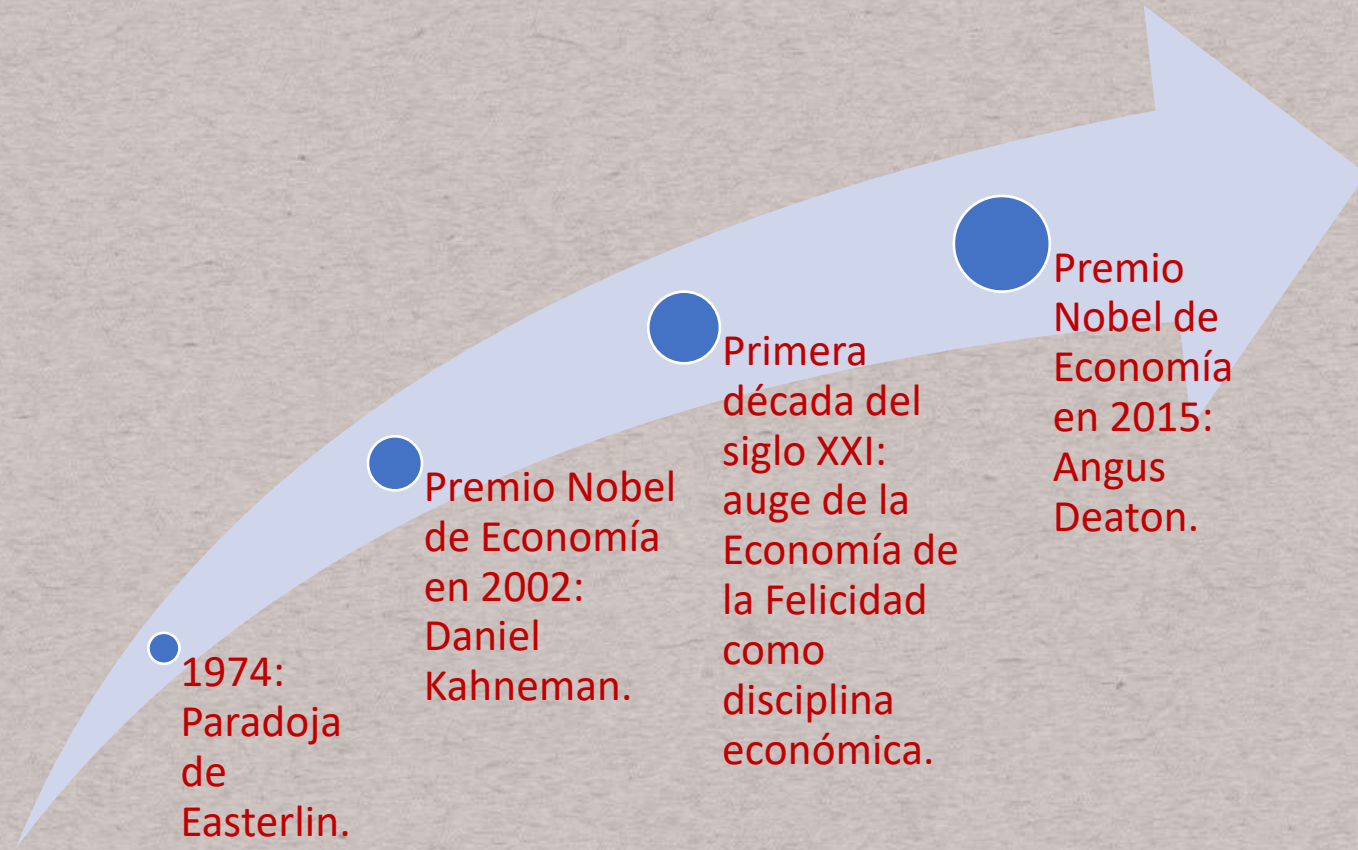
1974: Paradoja de Easterlin.

Premio Nobel de Economía en 2002: Daniel Kahneman.

Primera década del siglo XXI: auge de la Economía de la Felicidad como disciplina económica.

Premio Nobel de Economía en 2015: Angus Deaton.